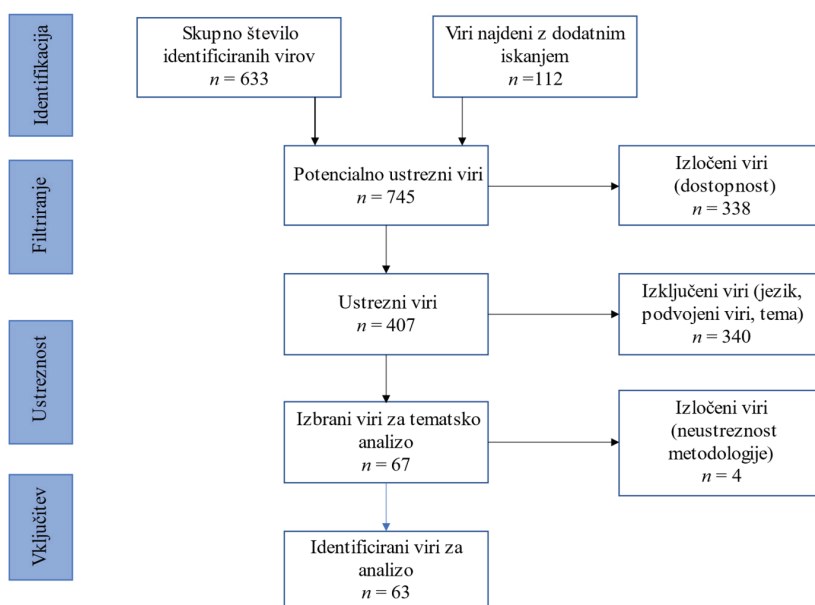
Filtrifikacja

Skupno število identificiranih virov
$n = 633$

Viri najdeni z dodatnim iskanjem
$n = 112$

Filtriranje

Potencialno ustrezni viri
$n = 745$

Izločeni viri (dostopnost)
$n = 338$

Ustreznost

Ustrezni viri
$n = 407$

Izključeni viri (jezik, podvojeni viri, tema)
$n = 340$

Izbrani viri za tematsko analizo
$n = 67$

Izločeni viri (neustreznost metodologije)
$n = 4$

Vključitev

Identificirani viri za analizo
$n = 63$